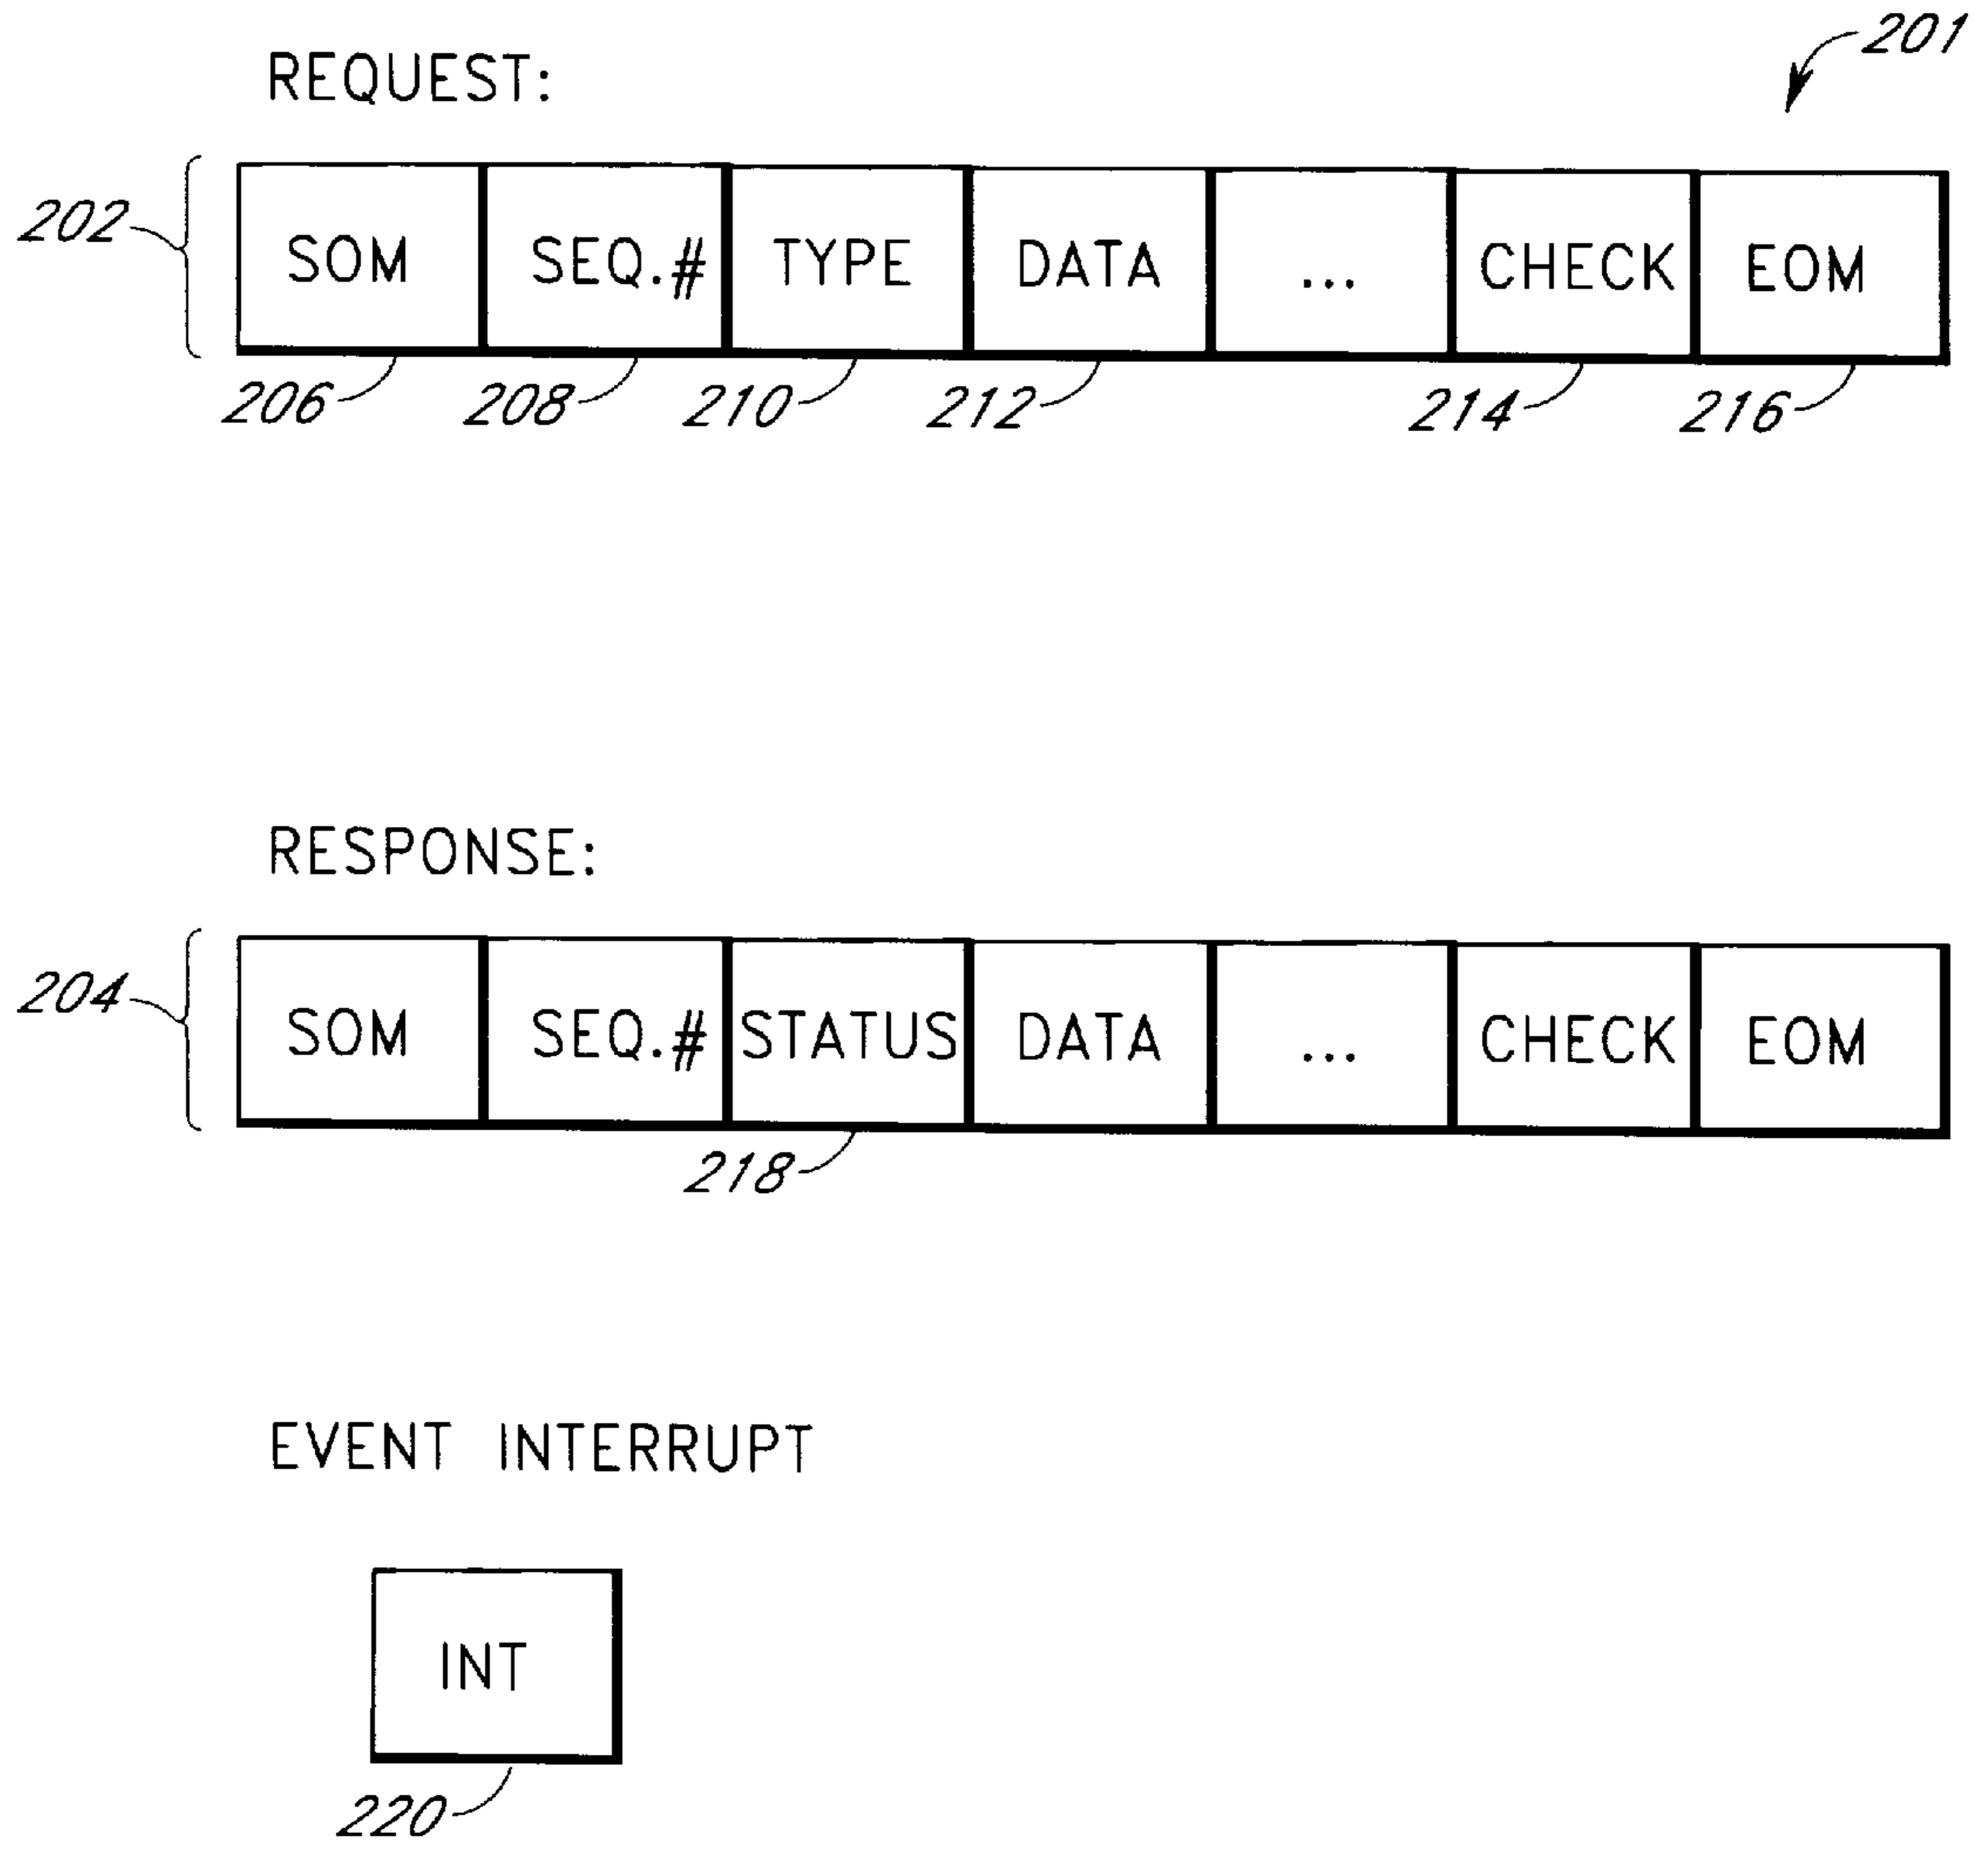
REQUEST:

201

202

| SOM | SEQ.# | TYPE | DATA | ... | CHECK | EOM |
|---|---|---|---|---|---|---|

206 208 210 212 214 216

RESPONSE:

204

| SOM | SEQ.# | STATUS | DATA | ... | CHECK | EOM |
|---|---|---|---|---|---|---|

218

EVENT INTERRUPT

INT

220